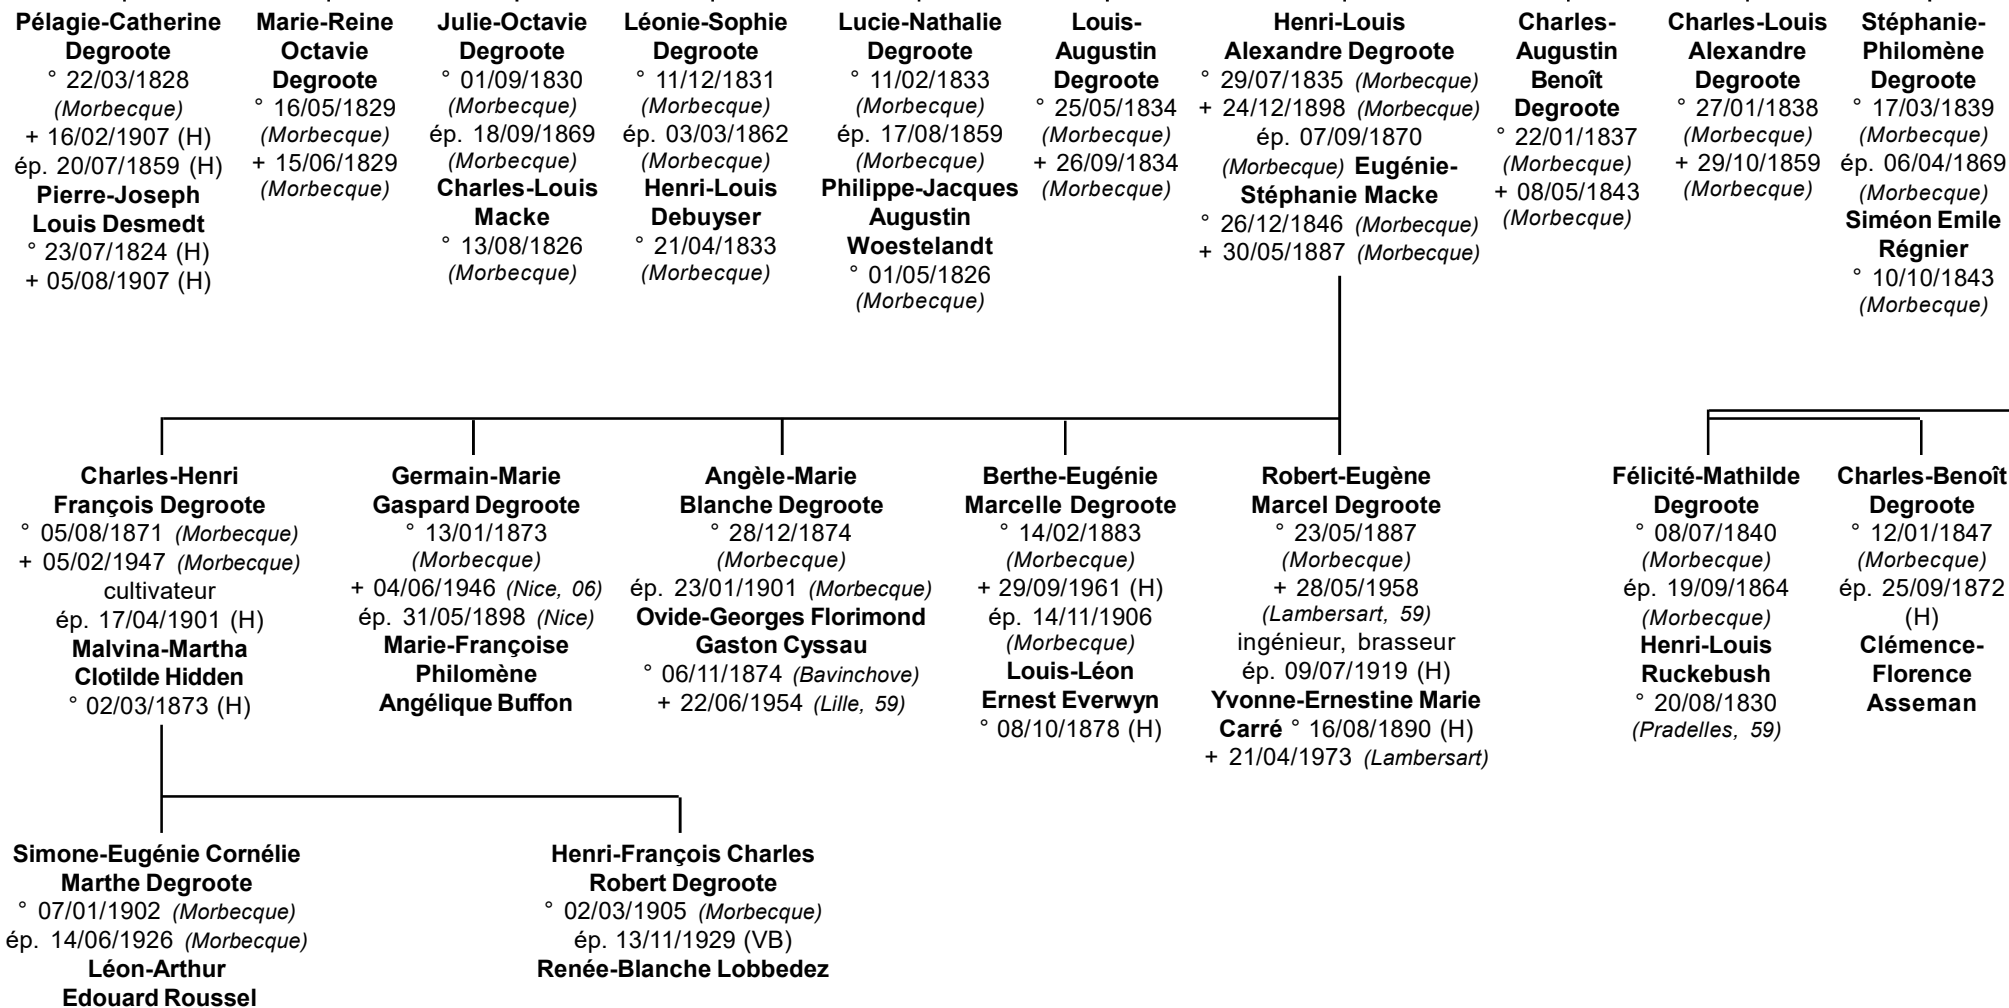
Pélagie-Catherine Degroote
° 22/03/1828 (Morbecque)
+ 16/02/1907 (H)
ép. 20/07/1859 (H)
Pierre-Joseph Louis Desmedt
° 23/07/1824 (H)
+ 05/08/1907 (H)

Marie-Reine Octavie Degroote
° 16/05/1829 (Morbecque)
+ 15/06/1829 (Morbecque)

Julie-Octavie Degroote
° 01/09/1830 (Morbecque)
ép. 18/09/1869 (Morbecque)
Charles-Louis Macke
° 13/08/1826 (Morbecque)

Léonie-Sophie Degroote
° 11/12/1831 (Morbecque)
ép. 03/03/1862 (Morbecque)
Henri-Louis Debuyser
° 21/04/1833 (Morbecque)

Lucie-Nathalie Degroote
° 11/02/1833 (Morbecque)
ép. 17/08/1859 (Morbecque)
Philippe-Jacques Augustin Woestelandt
° 01/05/1826 (Morbecque)

Louis-Augustin Degroote
° 25/05/1834 (Morbecque)
+ 26/09/1834 (Morbecque)

Henri-Louis Alexandre Degroote
° 29/07/1835 (Morbecque)
+ 24/12/1898 (Morbecque)
ép. 07/09/1870 (Morbecque) Eugénie-Stéphanie Macke
° 26/12/1846 (Morbecque)
+ 30/05/1887 (Morbecque)

Charles-Augustin Benoît Degroote
° 22/01/1837 (Morbecque)
+ 08/05/1843 (Morbecque)

Charles-Louis Alexandre Degroote
° 27/01/1838 (Morbecque)
+ 29/10/1859 (Morbecque)

Stéphanie-Philomène Degroote
° 17/03/1839 (Morbecque)
ép. 06/04/1869 (Morbecque)
Siméon Emile Régnier
° 10/10/1843 (Morbecque)

Charles-Henri François Degroote
° 05/08/1871 (Morbecque)
+ 05/02/1947 (Morbecque)
cultivateur
ép. 17/04/1901 (H)
Malvina-Martha Clotilde Hidden
° 02/03/1873 (H)

Germain-Marie Gaspard Degroote
° 13/01/1873 (Morbecque)
+ 04/06/1946 (Nice, 06)
ép. 31/05/1898 (Nice)
Marie-Françoise Philomène Angélique Buffon

Angèle-Marie Blanche Degroote
° 28/12/1874 (Morbecque)
ép. 23/01/1901 (Morbecque)
Ovide-Georges Florimond Gaston Cyssau
° 06/11/1874 (Bavinchove)
+ 22/06/1954 (Lille, 59)

Berthe-Eugénie Marcelle Degroote
° 14/02/1883 (Morbecque)
+ 29/09/1961 (H)
ép. 14/11/1906 (Morbecque)
Louis-Léon Ernest Everwyn
° 08/10/1878 (H)

Robert-Eugène Marcel Degroote
° 23/05/1887 (Morbecque)
+ 28/05/1958 (Lambersart, 59)
ingénieur, brasseur
ép. 09/07/1919 (H)
Yvonne-Ernestine Marie Carré ° 16/08/1890 (H)
+ 21/04/1973 (Lambersart)

Félicité-Mathilde Degroote
° 08/07/1840 (Morbecque)
ép. 19/09/1864 (Morbecque)
Henri-Louis Ruckebush
° 20/08/1830 (Pradelles, 59)

Charles-Benoît Degroote
° 12/01/1847 (Morbecque)
ép. 25/09/1872 (H)
Clémence-Florence Asseman

Simone-Eugénie Cornélie Marthe Degroote
° 07/01/1902 (Morbecque)
ép. 14/06/1926 (Morbecque)
Léon-Arthur Edouard Roussel

Henri-François Charles Robert Degroote
° 02/03/1905 (Morbecque)
ép. 13/11/1929 (VB)
Renée-Blanche Lobbedez